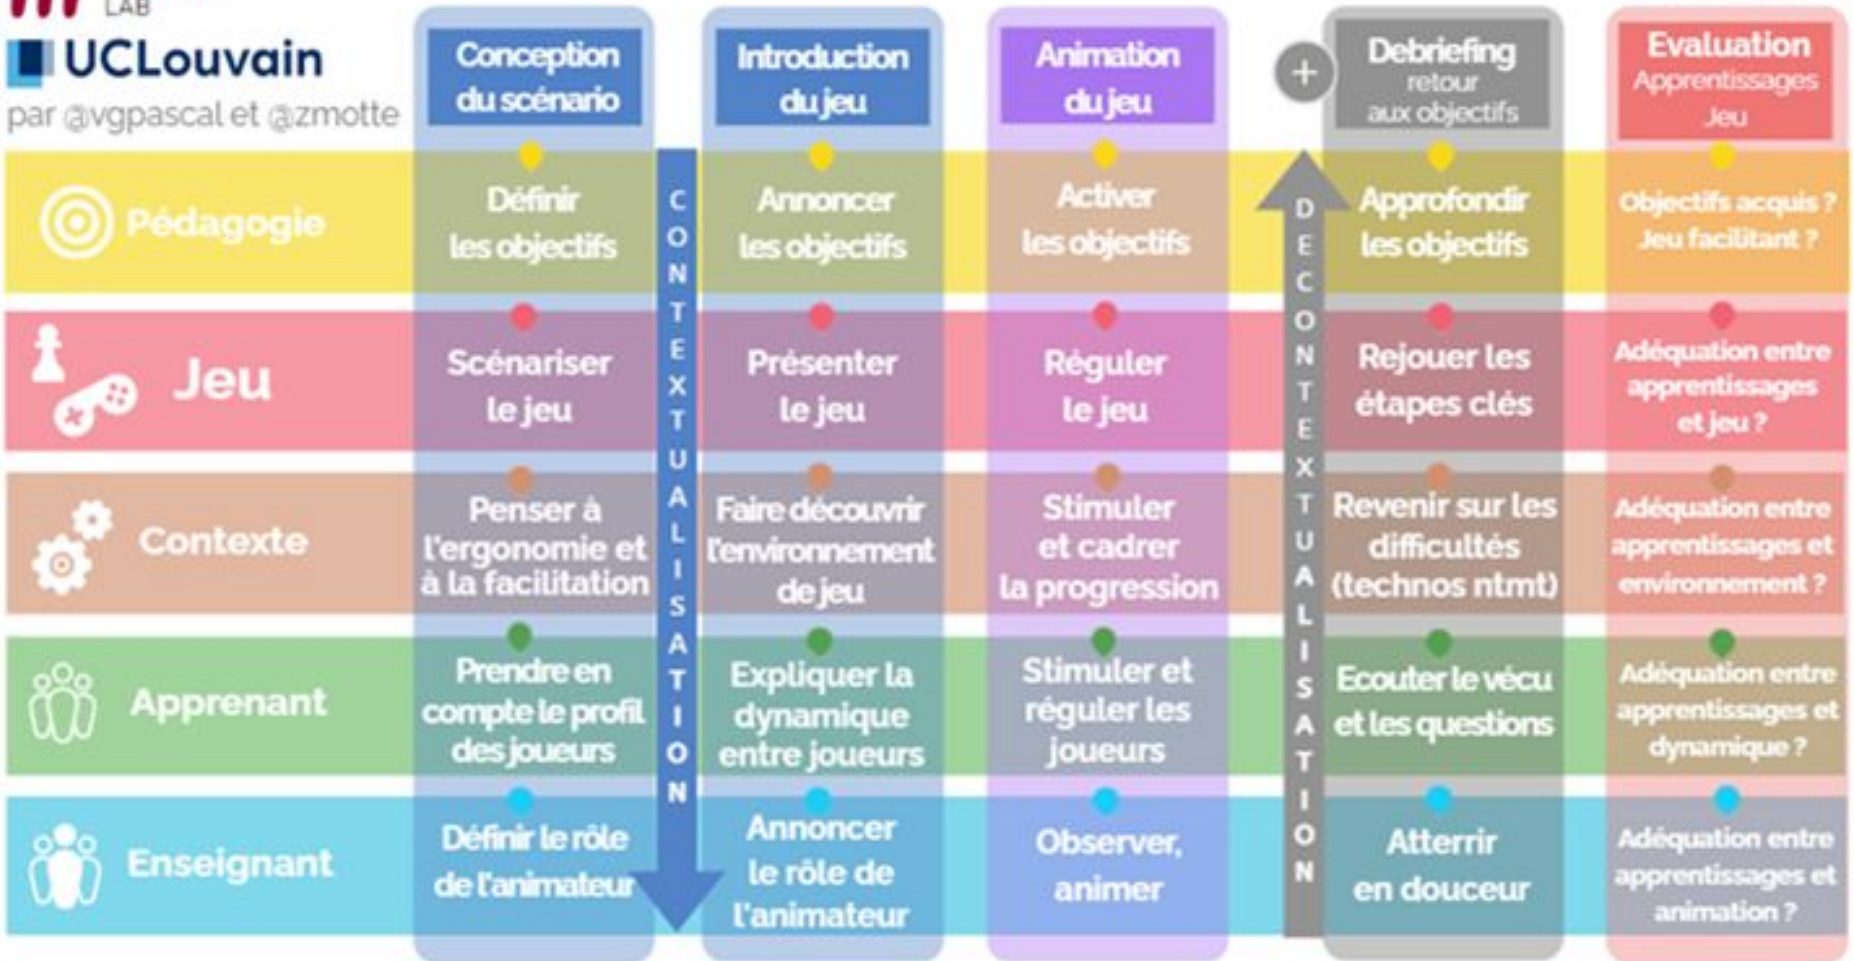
LAB

UCLouvain

par @vgpascal et @zmotte

| | Conception du scénario | Introduction du jeu | Animation du jeu | Debriefing retour aux objectifs | Evaluation Apprentissages Jeu |
|---|---|---|---|---|---|
| Pédagogie | Définir les objectifs | Annoncer les objectifs | Activer les objectifs | Approfondir les objectifs | Objectifs acquis ? Jeu facilitant ? |
| Jeu | Scénariser le jeu | Présenter le jeu | Réguler le jeu | Rejouer les étapes clés | Adéquation entre apprentissages et jeu ? |
| Contexte | Penser à l'ergonomie et à la facilitation | Faire découvrir l'environnement de jeu | Stimuler et cadrer la progression | Revenir sur les difficultés (technos ntmt) | Adéquation entre apprentissages et environnement ? |
| Apprenant | Prendre en compte le profil des joueurs | Expliquer la dynamique entre joueurs | Stimuler et réguler les joueurs | Ecouter le vécu et les questions | Adéquation entre apprentissages et dynamique ? |
| Enseignant | Définir le rôle de l'animateur | Annoncer le rôle de l'animateur | Observer, animer | Atterrir en douceur | Adéquation entre apprentissages et animation ? |

CONTEXTUALISATION

+

DECONTEXTUALISATION